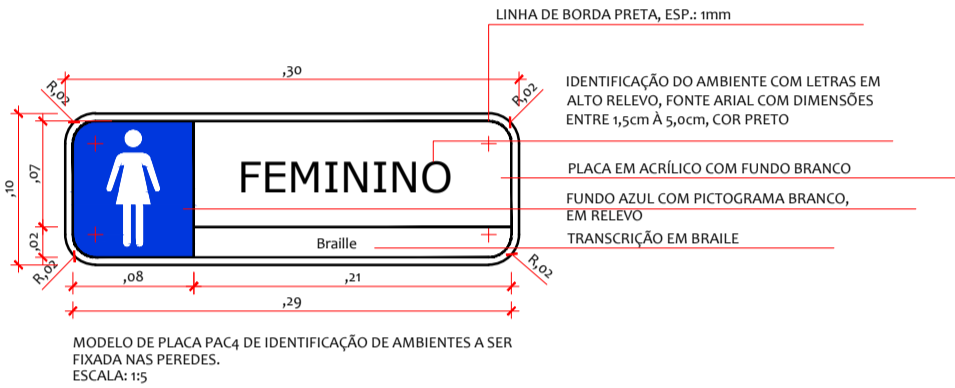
LINHA DE BORDA PRETA, ESP.: 1mm

,30

R,02

R,02

IDENTIFICAÇÃO DO AMBIENTE COM LETRAS EM ALTO RELEVO, FONTE ARIAL COM DIMENSÕES ENTRE 1,5cm À 5,0cm, COR PRETO

,10

,07

,02

FEMININO

PLACA EM ACRÍLICO COM FUNDO BRANCO

FUNDO AZUL COM PICTOGRAMA BRANCO, EM RELEVO

Braille

TRANSCRIÇÃO EM BRAILE

R,02

R,02

,08

,21

,29

MODELO DE PLACA PAC4 DE IDENTIFICAÇÃO DE AMBIENTES A SER FIXADA NAS PEREDES.
ESCALA: 1:5